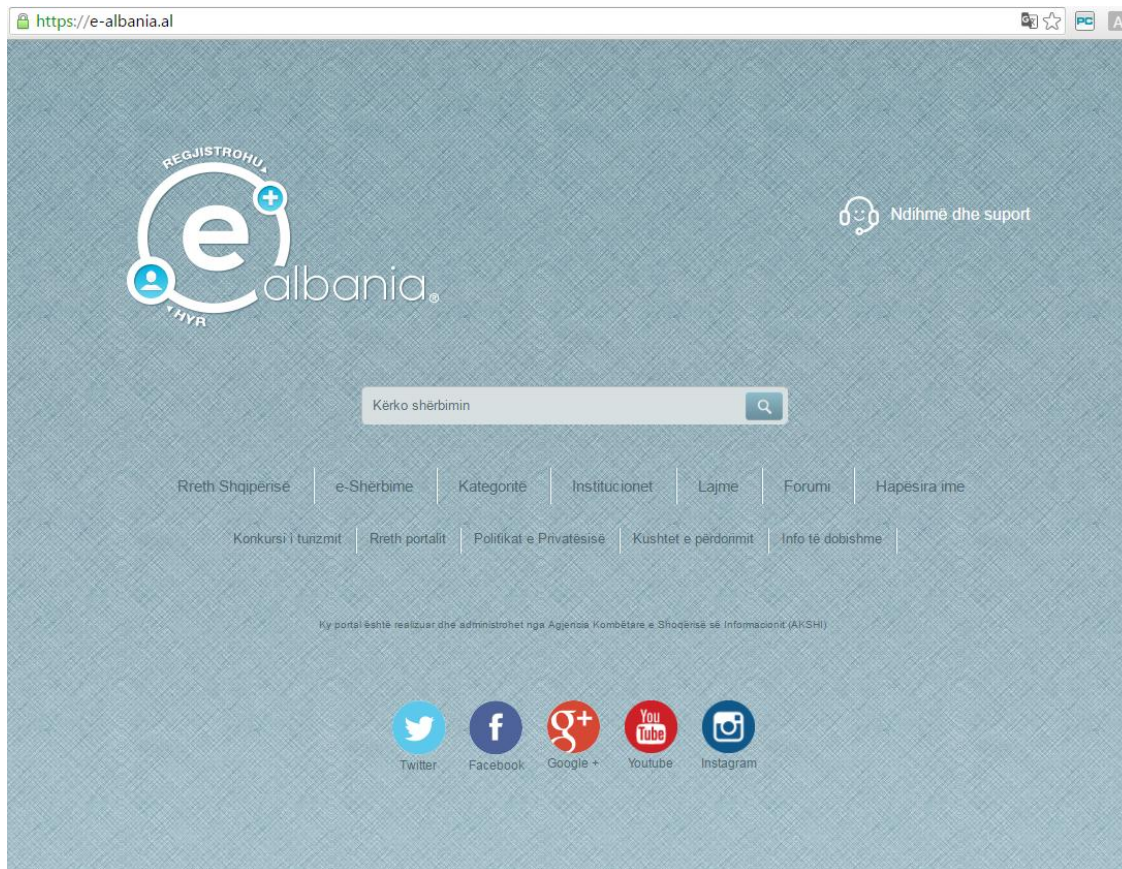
https://e-albania.al

REGJISTROHU

e albania®

HYR

Ndihmë dhe suport

Kërko shërbimin

Rreth Shqipërisë | e-Shërbime | Kategoritë | Institucionet | Lajme | Forumi | Hapësira ime

Konkursi i turizmit | Rreth portalit | Politikat e Privatësisë | Kushtet e përdorimit | Info të dobishme

Ky portal është realizuar dhe administrohet nga Agjencia Kombëtare e Shoqërisë së Informacionit (AKSHI)

Twitter Facebook Google + Youtube Instagram